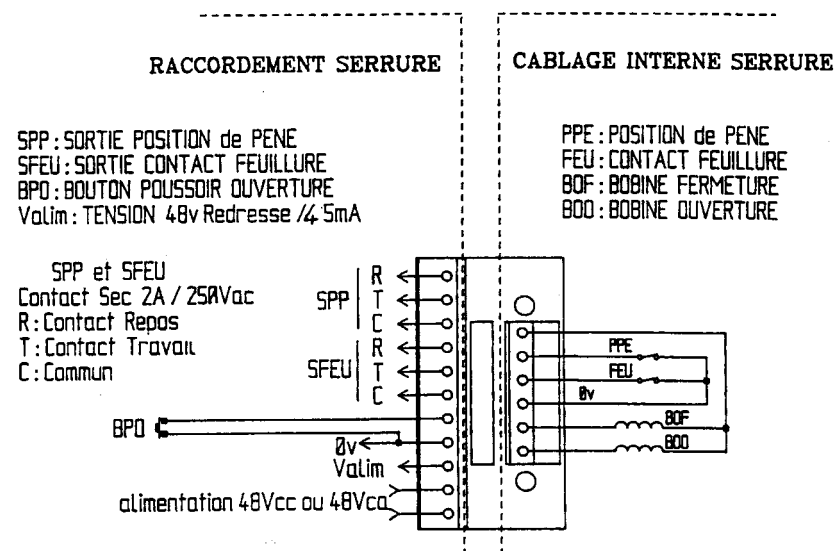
RACCORDEMENT SERRURE

CABLAGE INTERNE SERRURE

SPP : SORTIE POSITION de PENE
SFEU : SORTIE CONTACT FEUILLURE
BPO : BOUTON POUSSOIR OUVERTURE
Valim : TENSION 48v Redresse /4 5mA

PPE : POSITION de PENE
FEU : CONTACT FEUILLURE
BOF : BOBINE FERMETURE
BOO : BOBINE OUVERTURE

SPP et SFEU
Contact Sec 2A / 250Vac
R : Contact Repos
T : Contact Travail
C : Commun

SPP
R
T
C

SFEU
R
T
C

BPO

0v
Valim

alimentation 48Vcc ou 48Vca

PPE
FEU
0v
BOF
BOO